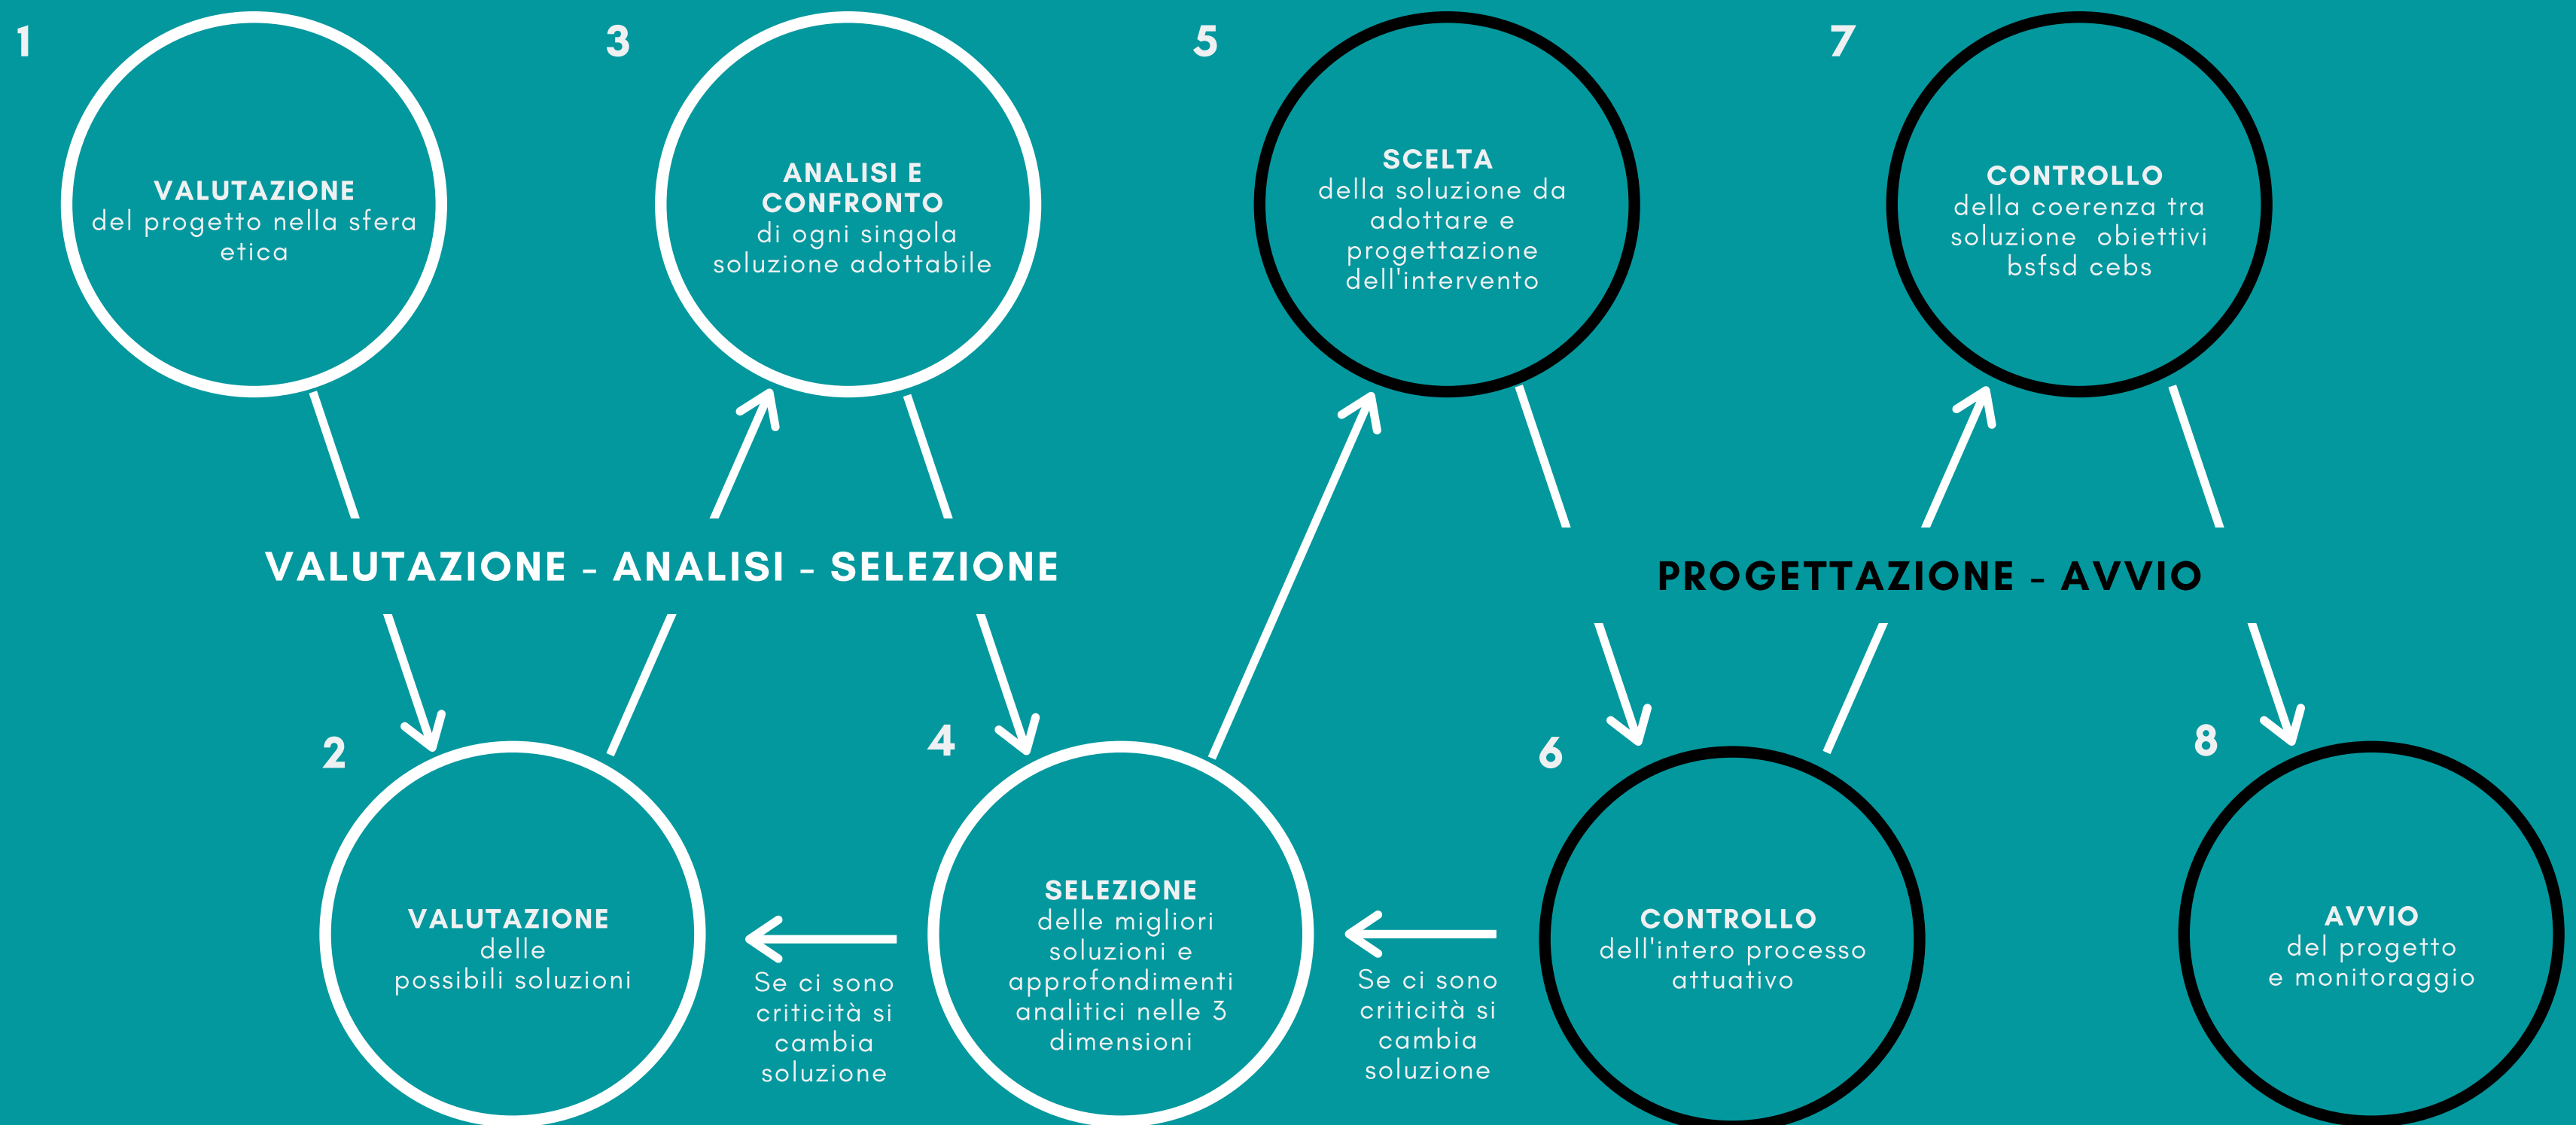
1

VALUTAZIONE
del progetto nella sfera etica

3

ANALISI E CONFRONTO
di ogni singola soluzione adottabile

5

SCELTA
della soluzione da adottare e progettazione dell'intervento

7

CONTROLLO
della coerenza tra soluzione obiettivi bsfsd cebs

VALUTAZIONE - ANALISI - SELEZIONE

PROGETTAZIONE - AVVIO

2

VALUTAZIONE
delle possibili soluzioni

Se ci sono criticità si cambia soluzione

4

SELEZIONE
delle migliori soluzioni e approfondimenti analitici nelle 3 dimensioni

Se ci sono criticità si cambia soluzione

6

CONTROLLO
dell'intero processo attuativo

8

AVVIO
del progetto e monitoraggio